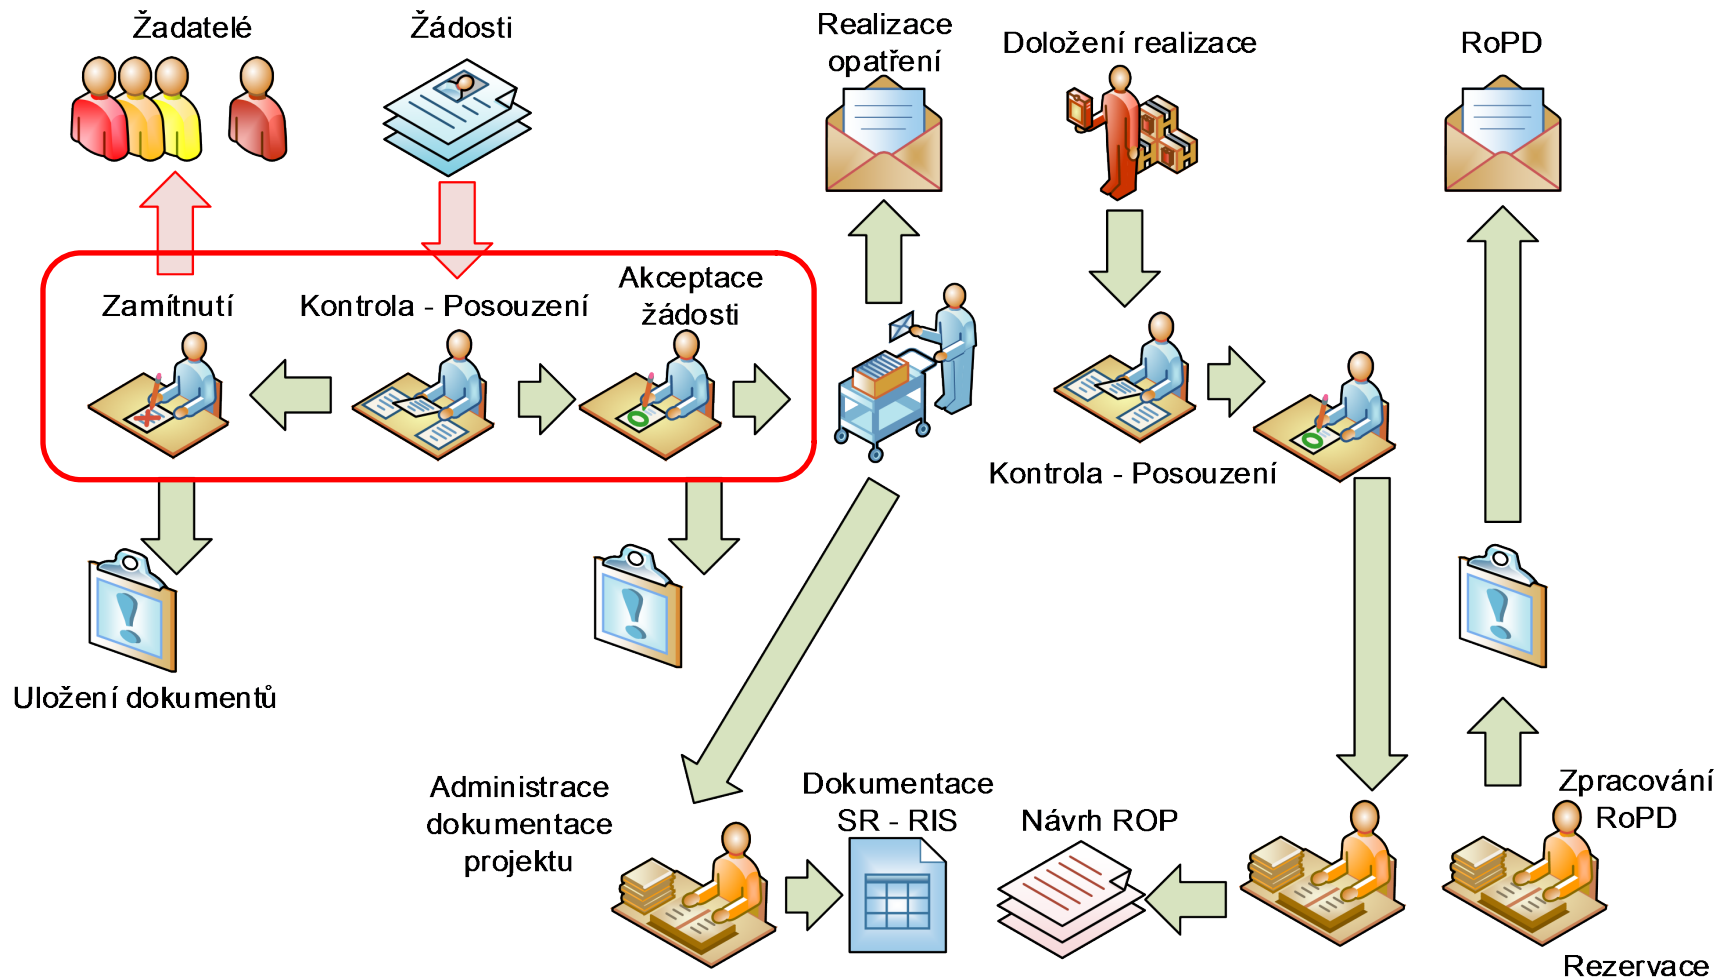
Žadatelé

Žádosti

Realizace opatření

Doložení realizace

RoPD

Zamítnutí

Kontrola - Posouzení

Akceptace žádosti

Kontrola - Posouzení

Uložení dokumentů

Administrace dokumentace projektu

Dokumentace SR - RIS

Návrh ROP

Zpracování RoPD

Rezervace